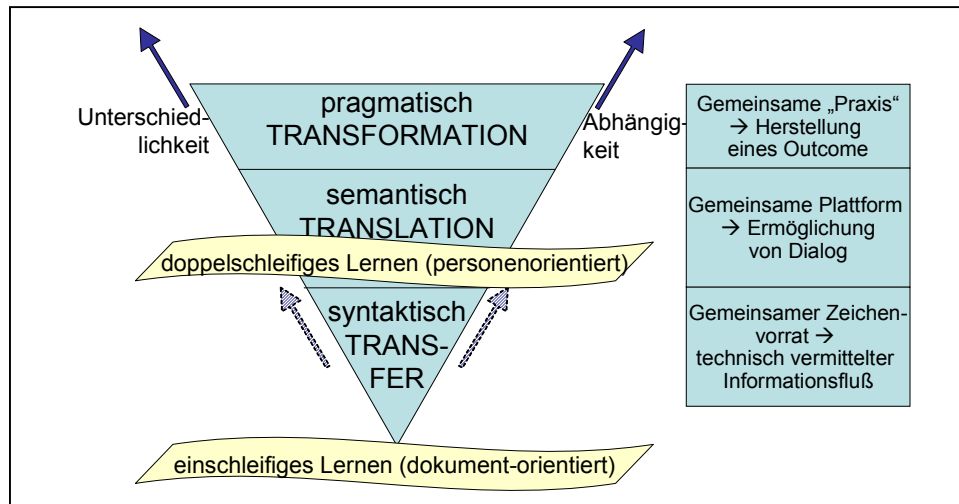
Unterschiedlichkeit

pragmatisch
TRANSFORMATION

Abhängigkeit

semantisch
TRANSLATION

doppelschleifiges Lernen (personenorientiert)

syntaktisch
TRANSFER

einschleifiges Lernen (dokument-orientiert)

Gemeinsame „Praxis“ → Herstellung eines Outcome

Gemeinsame Plattform → Ermöglichung von Dialog

Gemeinsamer Zeichenvorrat → technisch vermittelter Informationsfluß